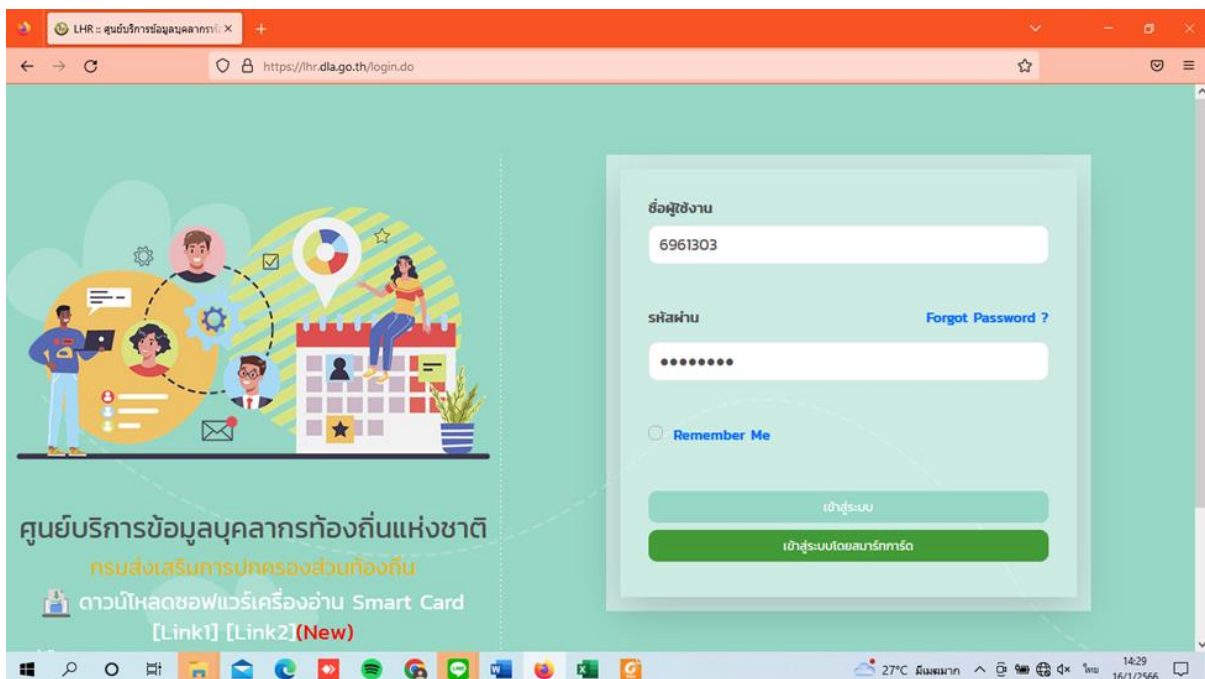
LHR :: ศูนย์บริการข้อมูลบุคลากรท้ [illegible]

https://lhr.dla.go.th/login.do

ชื่อผู้ใช้งาน

6961303

รหัสผ่าน

Forgot Password ?

••••••••

Remember Me

เข้าสู่ระบบ

เข้าสู่ระบบโดยสมาร์ทการ์ด

ศูนย์บริการข้อมูลบุคลากรท้องถิ่นแห่งชาติ

กรมส่งเสริมการปกครองส่วนท้องถิ่น

ดาวน์โหลดซอฟแวร์เครื่องอ่าน Smart Card

[Link1] [Link2](New)

27°C มีหมอก

ไทย

14:29

16/1/2566